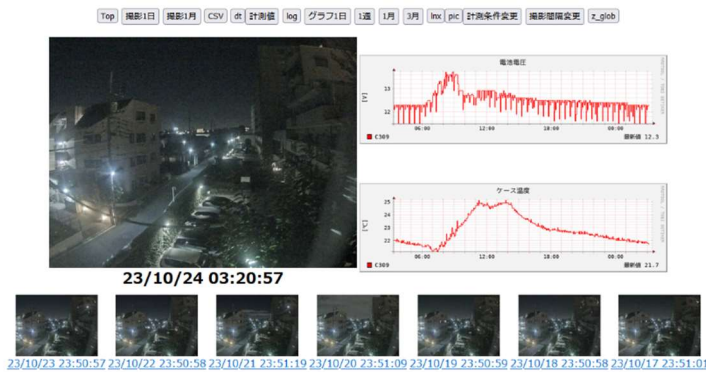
Top 撮影1日 撮影1月 CSV dt 計測値 log グラフ1日 1週 1月 3月 lnx pic 計測条件変更 撮影間隔変更 z_glob

電池電圧

13

[V]

12

06:00 12:00 18:00 00:00

C309 最新値 12.3

ケース温度

25

24

23

[°C]

22

06:00 12:00 18:00 00:00

C309 最新値 21.7

23/10/24 03:20:57

23/10/23 23:50:57 23/10/22 23:50:58 23/10/21 23:51:19 23/10/20 23:51:09 23/10/19 23:50:59 23/10/18 23:50:58 23/10/17 23:51:01